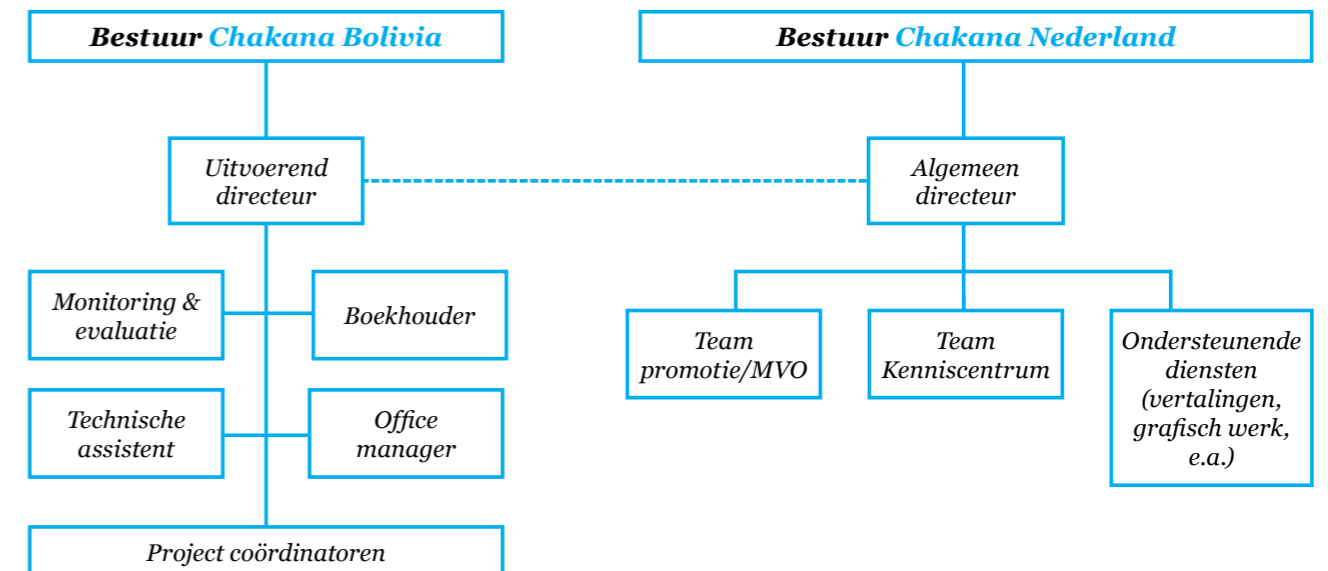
Bestuur Chakana Bolivia

Bestuur Chakana Nederland

Uitvoerend directeur

Algemeen directeur

Monitoring & evaluatie

Boekhouder

Technische assistent

Office manager

Project coördinatoren

Team promotie/MVO

Team Kenniscentrum

Ondersteunende diensten (vertalingen, grafisch werk, e.a.)